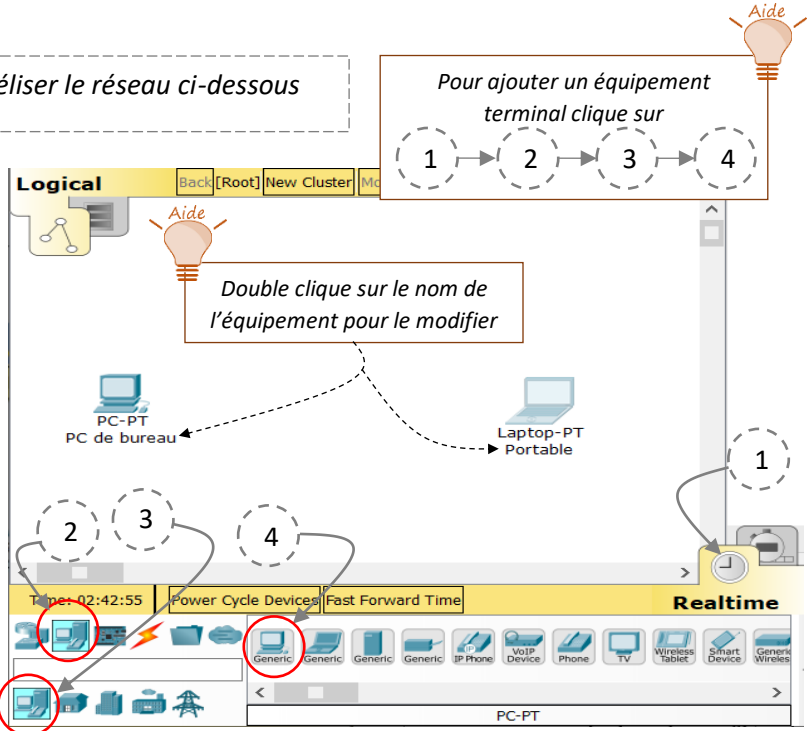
Aide

éliser le réseau ci-dessous

Pour ajouter un équipement terminal clique sur

1 → 2 → 3 → 4

Logical Back [Root] New Cluster Mo

Aide

Double clique sur le nom de l'équipement pour le modifier

PC-PT
PC de bureau

Laptop-PT
Portable

1

2 3 4

Time: 02:42:55 Power Cycle Devices Fast Forward Time

Realtime

Generic Generic Generic Generic IP Phone VoIP Device Phone TV Wireless Tablet Smart Device Generic Wireless

PC-PT